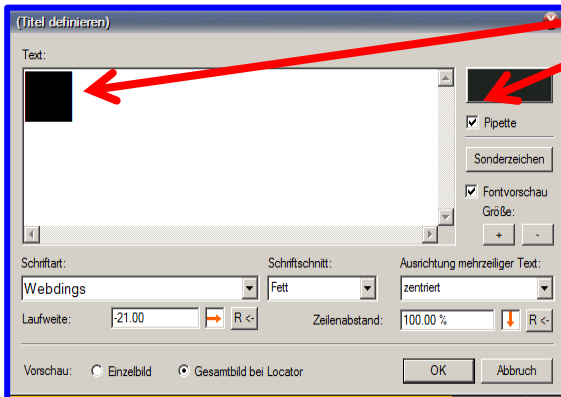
(Titel definieren)

Text:

Pipette

Sonderzeichen

Fontvorschau

Größe:

+ -

Schriftart:

Webdings

Schriftschnitt:

Fett

Ausrichtung mehrzeiliger Text:

zentriert

Laufweite: -21.00 R <-

Zeilenabstand: 100.00 % R <-

Vorschau: Einzelbild Gesamtbild bei Locator

OK Abbruch